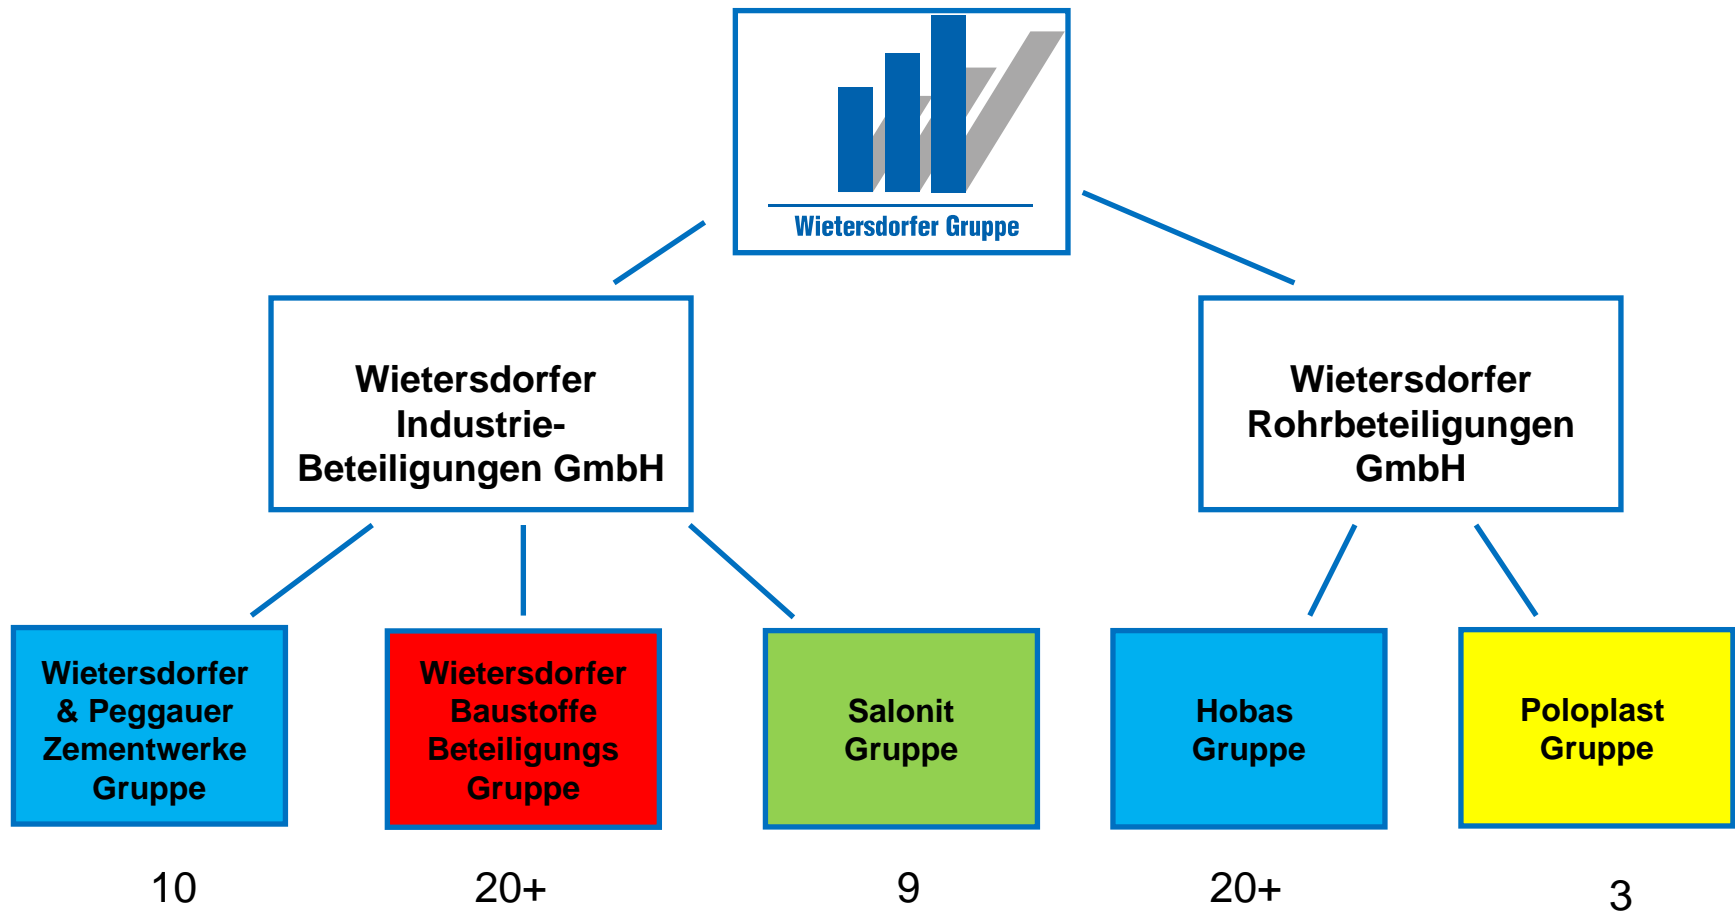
Wietersdorfer Gruppe

Wietersdorfer Industrie-Beteiligungen GmbH

Wietersdorfer Rohrbeteiligungen GmbH

Wietersdorfer & Peggauer Zementwerke Gruppe

Wietersdorfer Baustoffe Beteiligungs Gruppe

Salonit Gruppe

Hobas Gruppe

Poloplast Gruppe

10

20+

9

20+

3